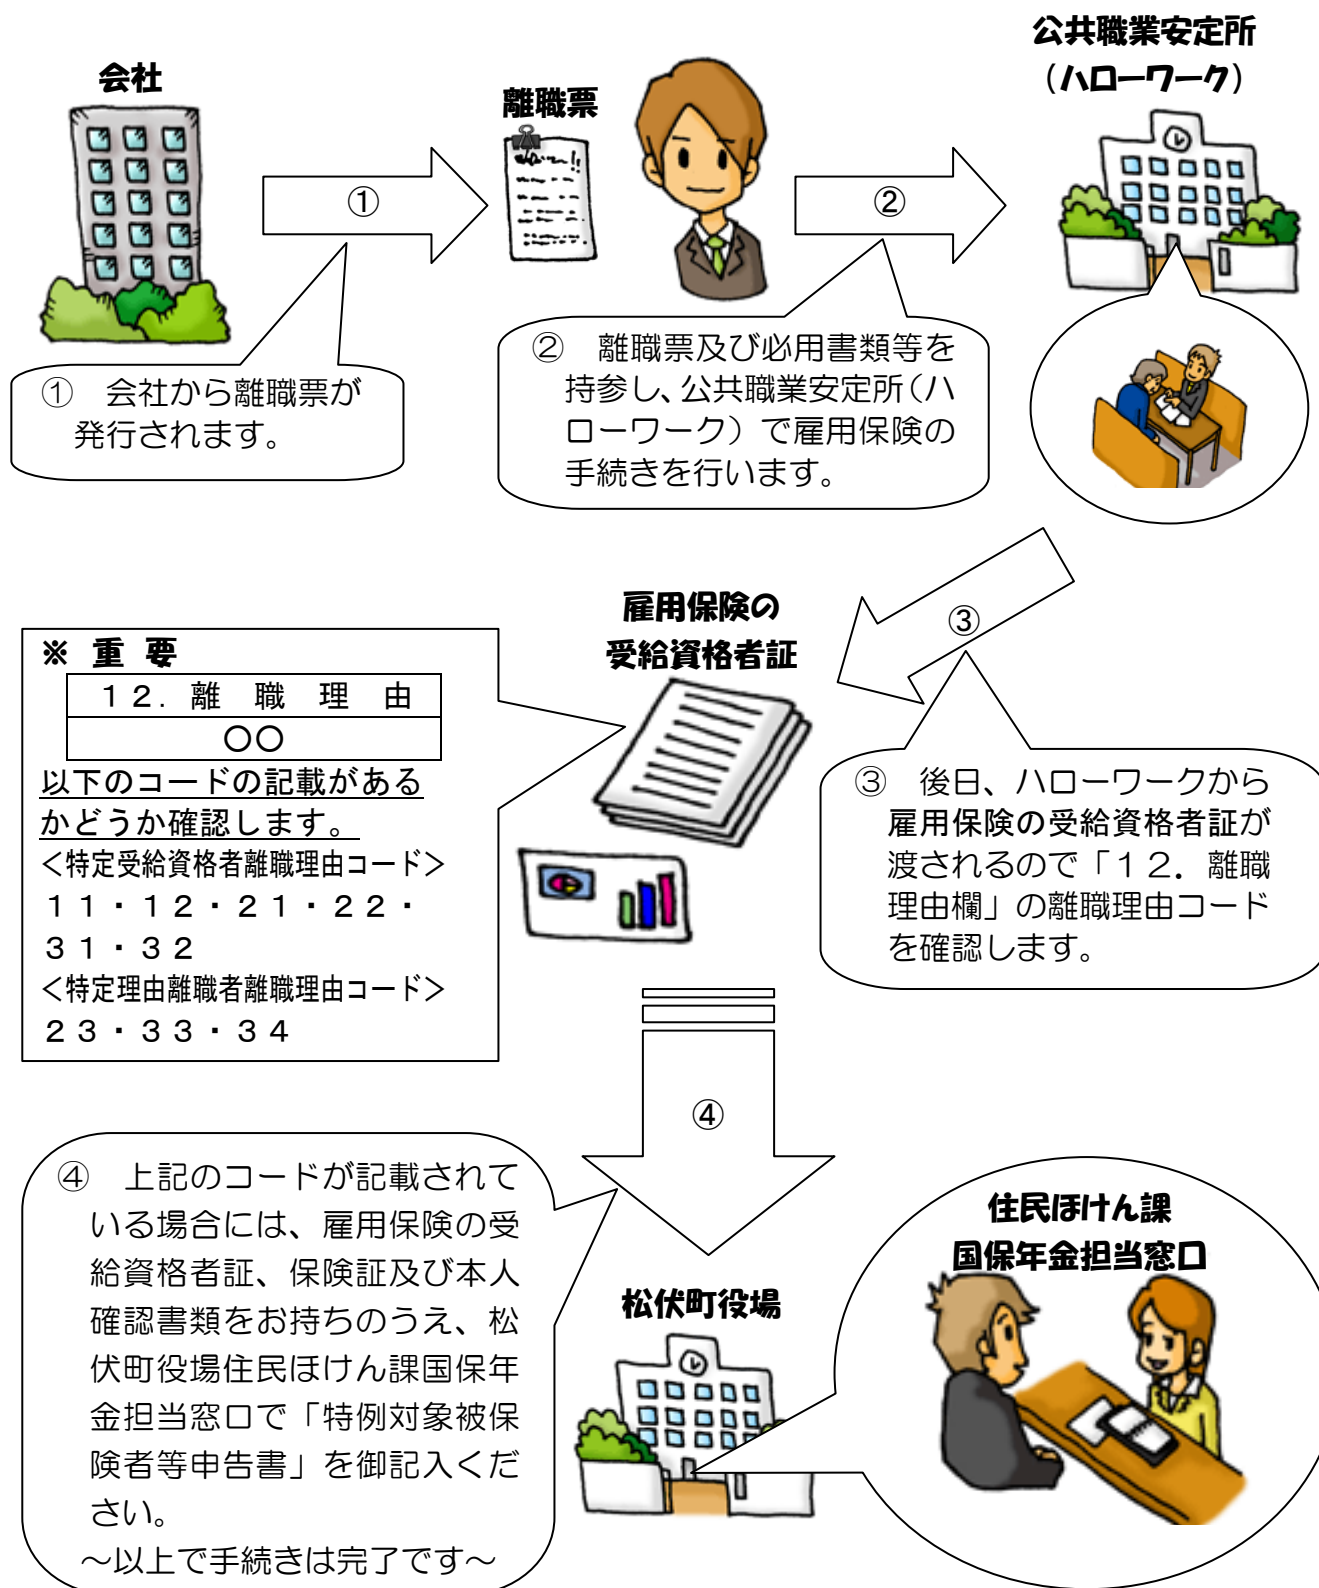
会社

①

離職票

②

公共職業安定所
（ハローワーク）

① 会社から離職票が発行されます。

② 離職票及び必用書類等を持参し、公共職業安定所（ハローワーク）で雇用保険の手続きを行います。

雇用保険の
受給資格者証

③

※ 重 要

| １２．離　職　理　由 |
|---|
| ○○ |

以下のコードの記載があるかどうか確認します。
＜特定受給資格者離職理由コード＞
１１・１２・２１・２２・３１・３２
＜特定理由離職者離職理由コード＞
２３・３３・３４

③ 後日、ハローワークから雇用保険の受給資格者証が渡されるので「１２．離職理由欄」の離職理由コードを確認します。

④

④ 上記のコードが記載されている場合には、雇用保険の受給資格者証、保険証及び本人確認書類をお持ちのうえ、松伏町役場住民ほけん課国保年金担当窓口で「特例対象被保険者等申告書」を御記入ください。
～以上で手続きは完了です～

松伏町役場

住民ほけん課
国保年金担当窓口